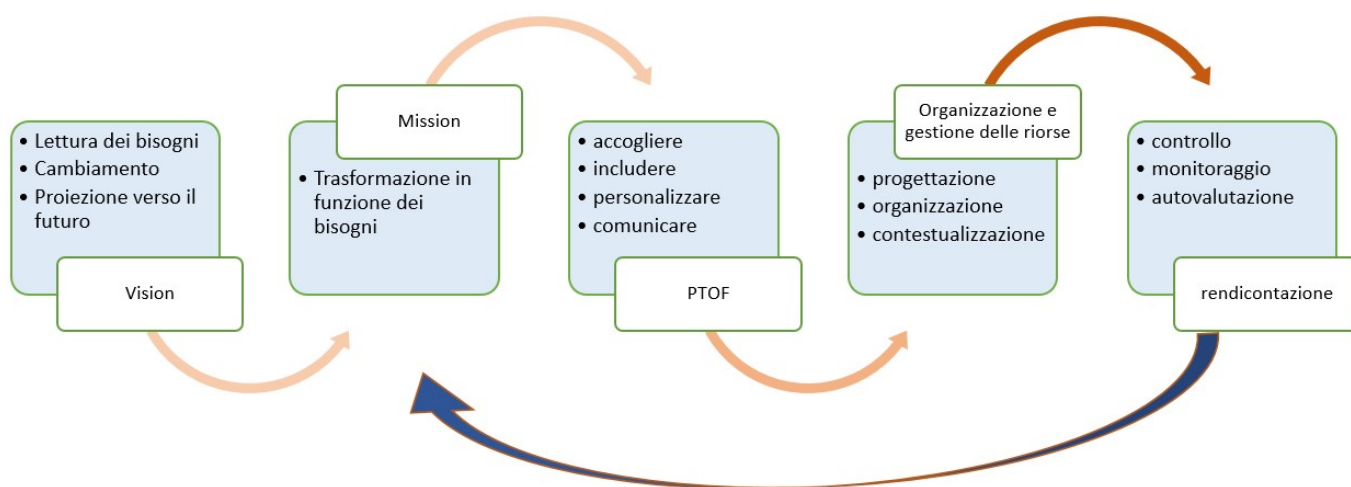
• Lettura dei bisogni
• Cambiamento
• Proiezione verso il futuro

Vision

Mission

• Trasformazione in funzione dei bisogni

• accogliere
• includere
• personalizzare
• comunicare

PTOF

Organizzazione e gestione delle riorse

• progettazione
• organizzazione
• contestualizzazione

• controllo
• monitoraggio
• autovalutazione

rendicontazione